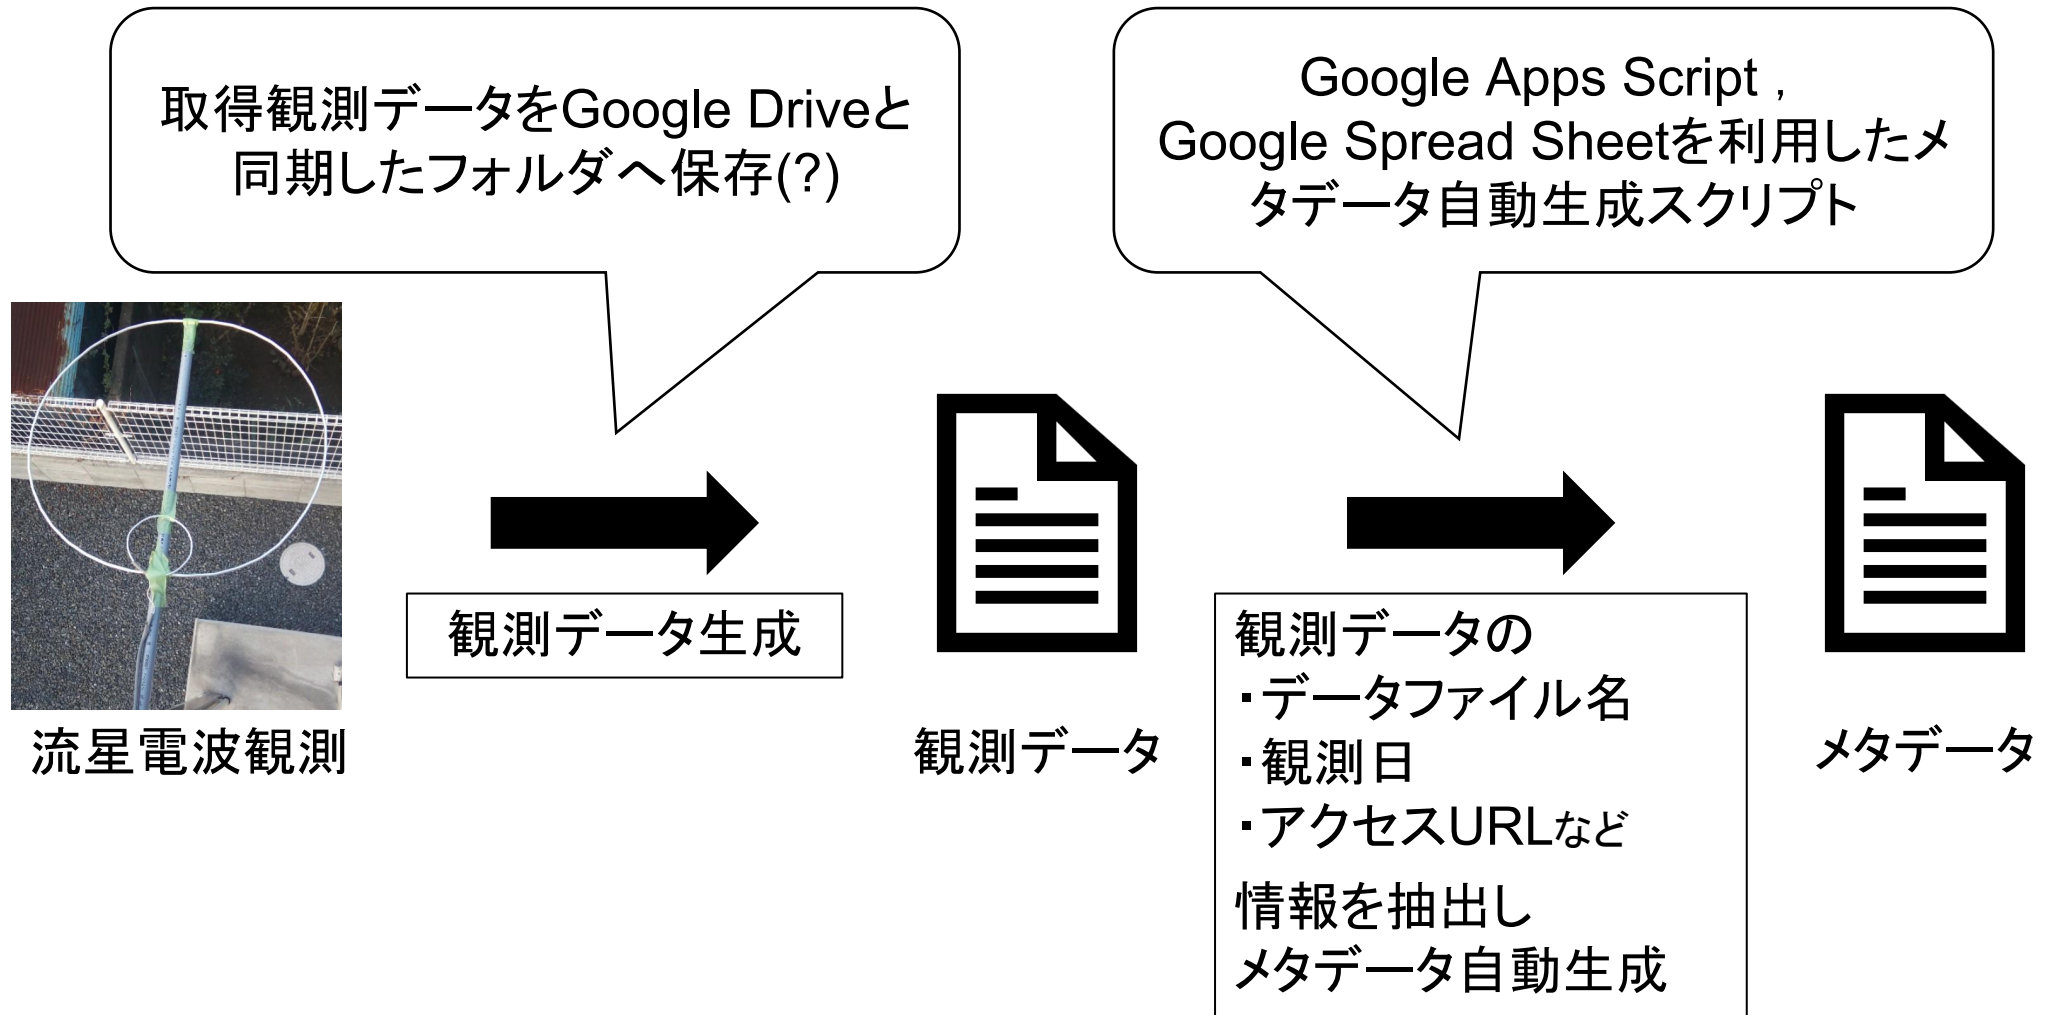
取得観測データをGoogle Driveと同期したフォルダへ保存(?)

Google Apps Script ,
Google Spread Sheetを利用したメタデータ自動生成スクリプト

流星電波観測

観測データ生成

観測データ

観測データの
・データファイル名
・観測日
・アクセスURLなど
情報を抽出し
メタデータ自動生成

メタデータ